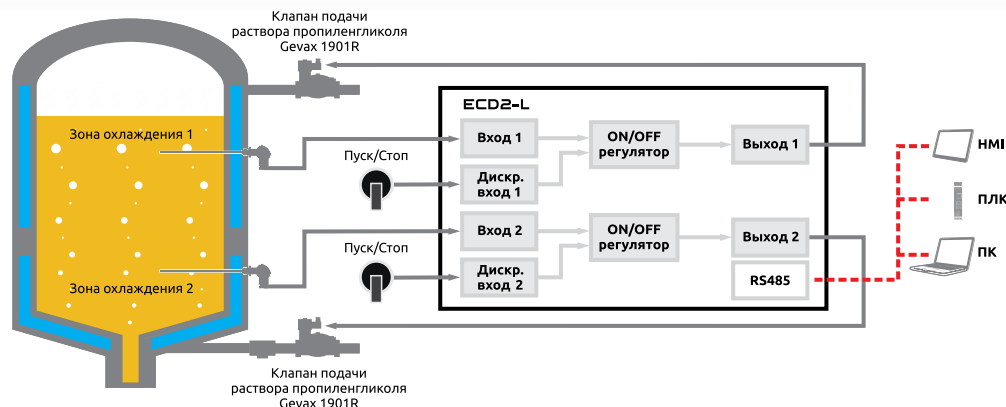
Клапан подачи раствора пропиленгликоля Gevax 1901R

ECD2-L

Зона охлаждения 1

Пуск/Стоп

Вход 1

Дискр. вход 1

ON/OFF регулятор

Выход 1

HMI

ПЛК

Пуск/Стоп

Вход 2

Дискр. вход 2

ON/OFF регулятор

Выход 2

RS485

ПК

Зона охлаждения 2

Клапан подачи раствора пропиленгликоля Gevax 1901R